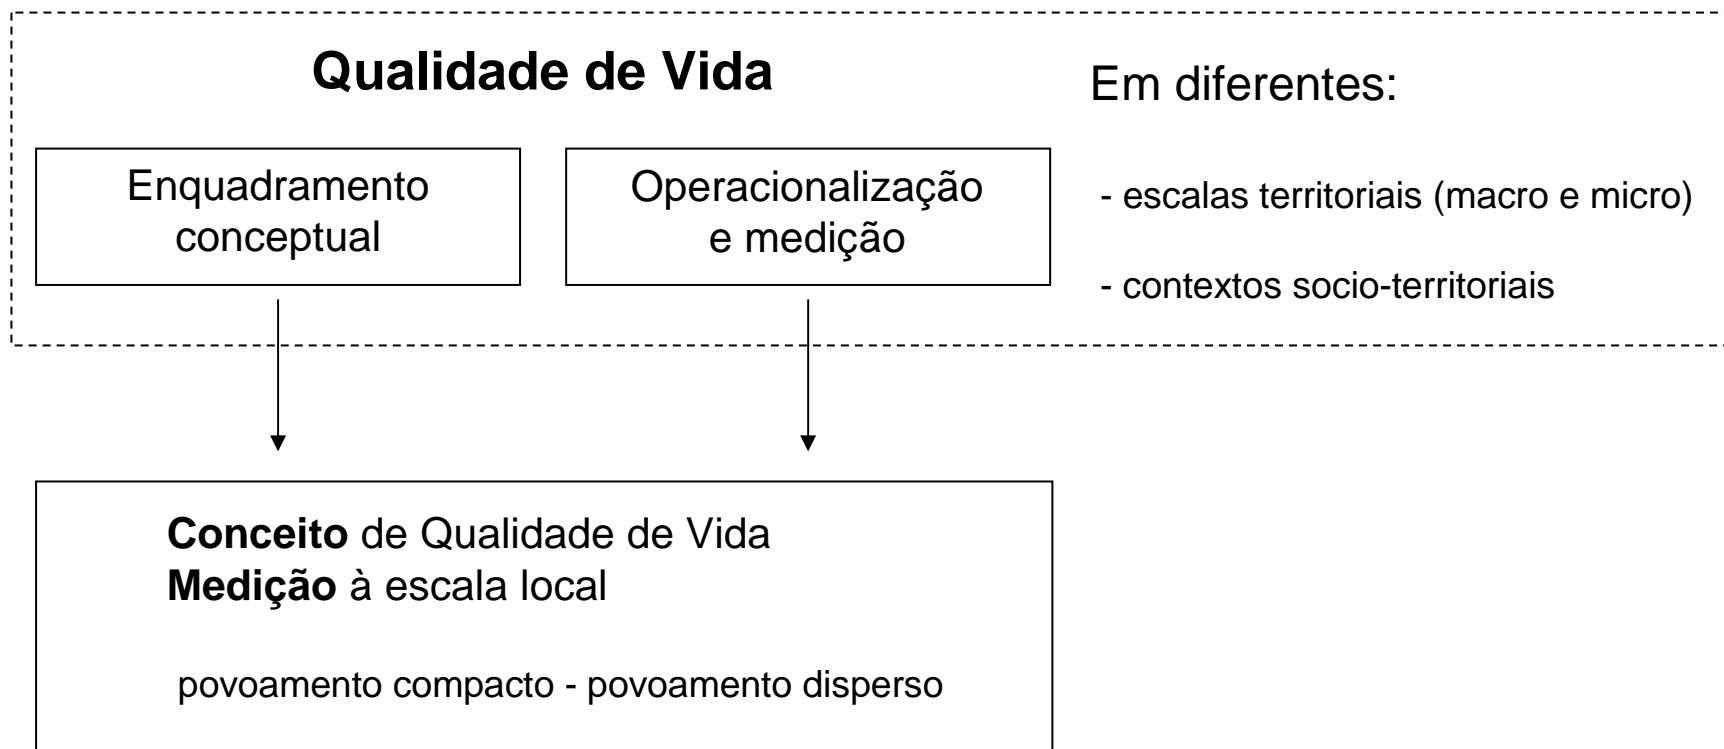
Qualidade de Vida

Enquadramento conceptual

Operacionalização e medição

Em diferentes:

- escalas territoriais (macro e micro)

- contextos socio-territoriais

Conceito de Qualidade de Vida
Medição à escala local

povoamento compacto - povoamento disperso